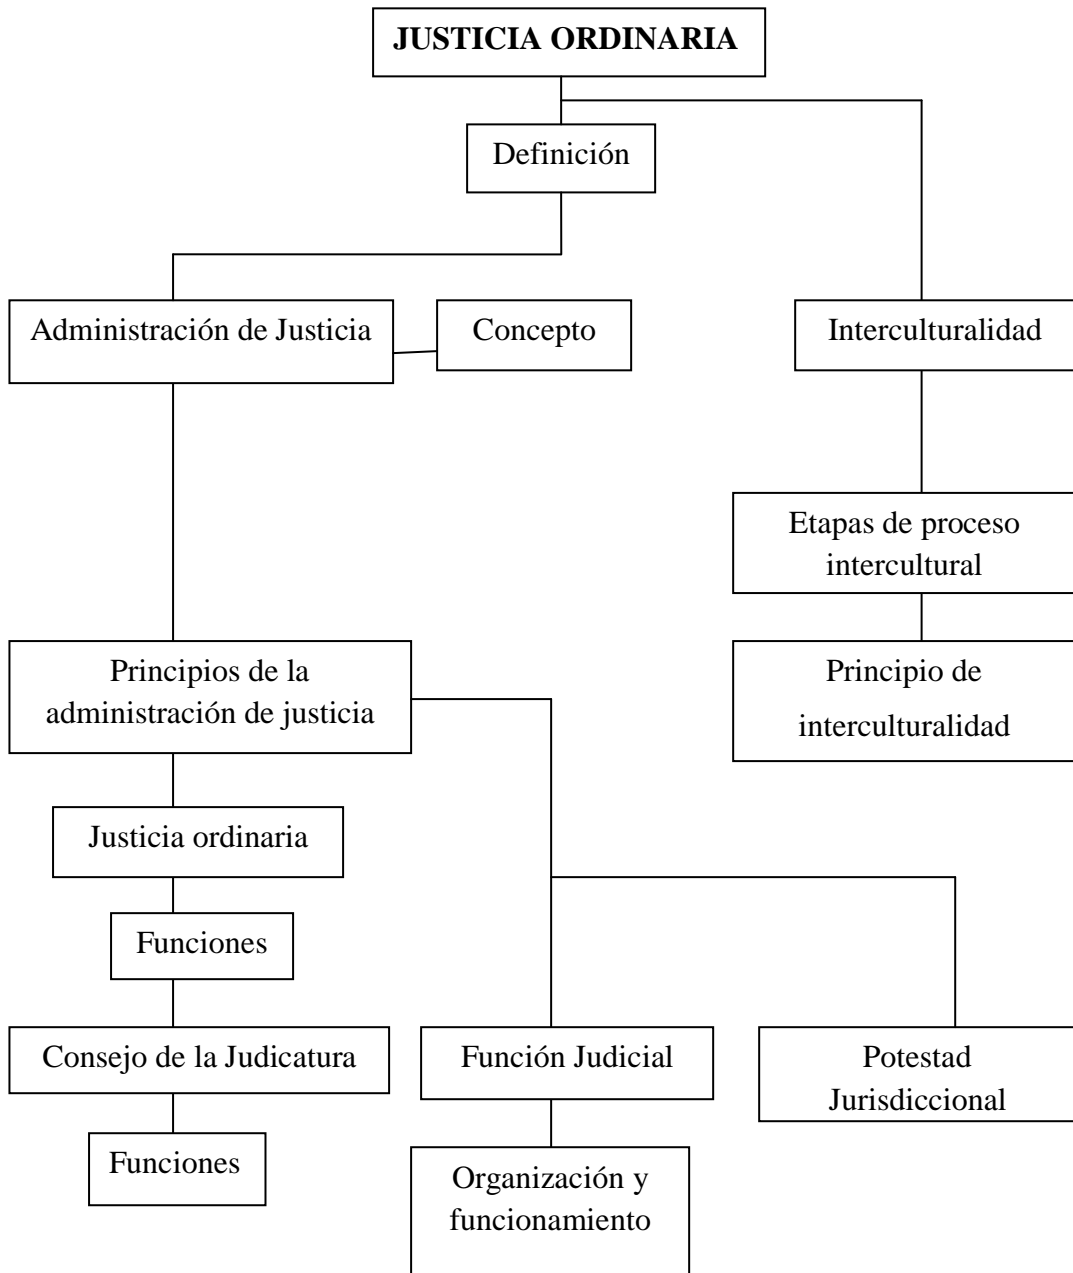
JUSTICIA ORDINARIA

Definición

Administración de Justicia

Concepto

Interculturalidad

Etapas de proceso intercultural

Principio de interculturalidad

Principios de la administración de justicia

Justicia ordinaria

Funciones

Consejo de la Judicatura

Funciones

Función Judicial

Organización y funcionamiento

Potestad Jurisdiccional